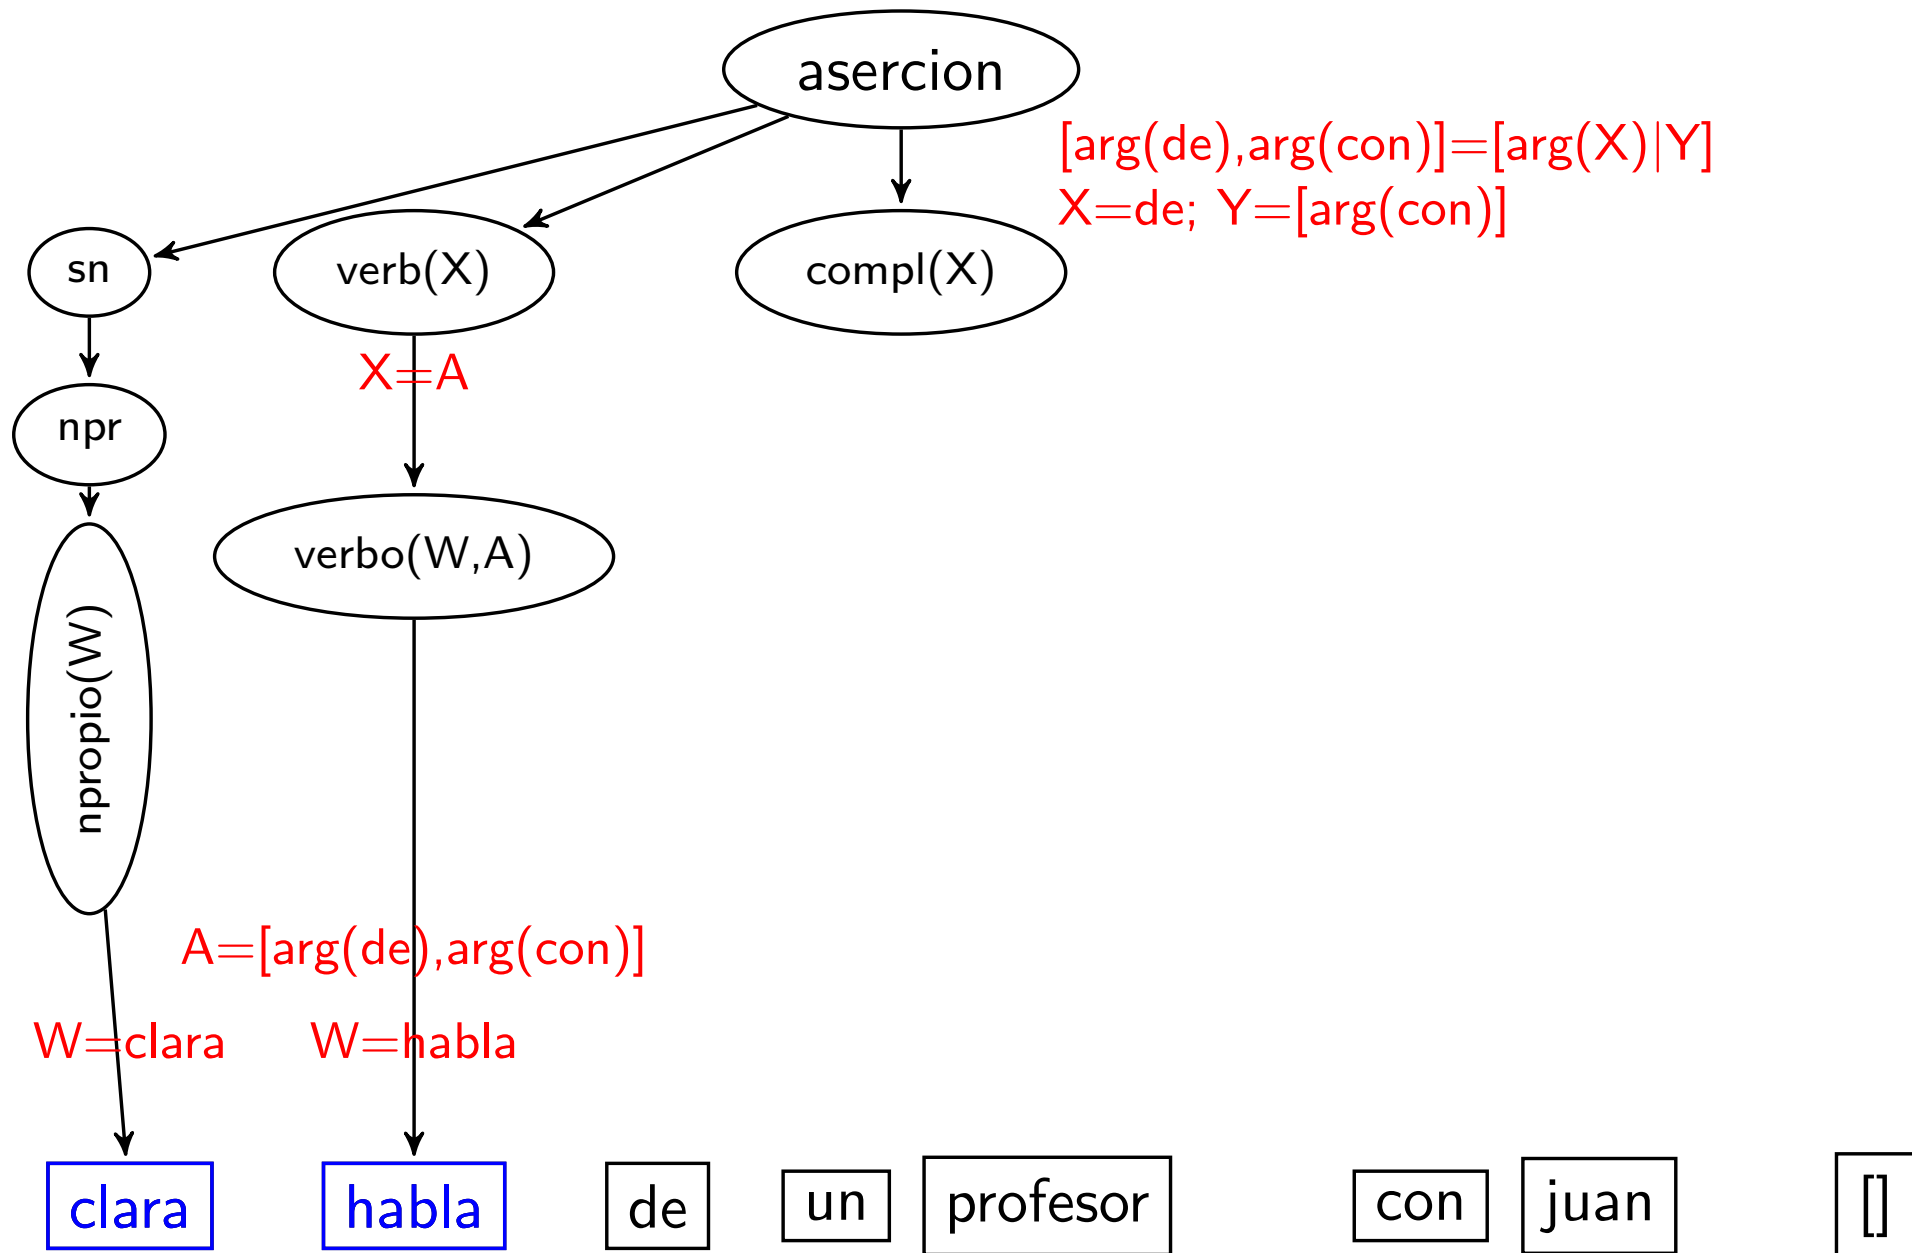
asercion

[arg(de),arg(con)]=[arg(X)|Y]
X=de; Y=[arg(con)]

sn

verb(X)

compl(X)

X=A

npr

verbo(W,A)

npropio(W)

A=[arg(de),arg(con)]

W=clara

W=habla

clara

habla

de

un

profesor

con

juan

[]